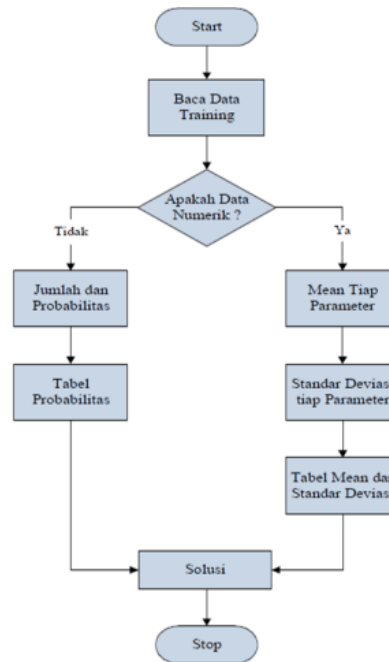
Start

Baca Data Training

Apakah Data Numerik ?

Tidak

Ya

Jumlah dan Probabilitas

Tabel Probabilitas

Mean Tiap Parameter

Standar Devias tiap Parameter

Tabel Mean da Standar Devias

Solusi

Stop